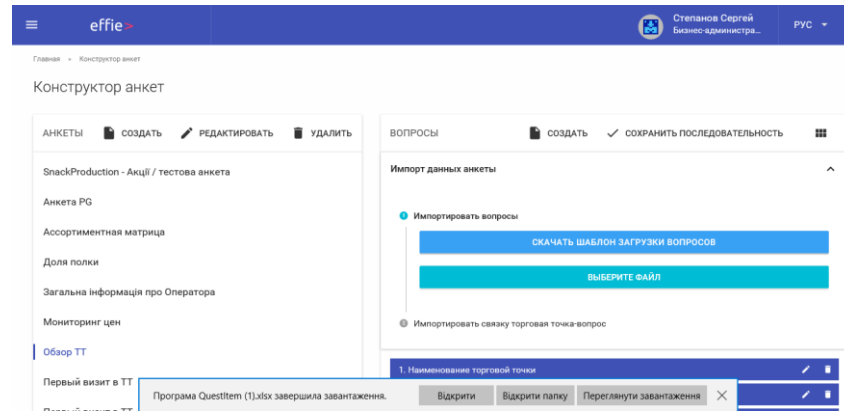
effie>

Степанов Сергей
Бизнес-администра...

РУС

Главная » Конструктор анкет

Конструктор анкет

АНКЕТЫ СОЗДАТЬ РЕДАКТИРОВАТЬ УДАЛИТЬ

SnackProduction - Акції / тестова анкета

Анкета PG

Ассортиментная матрица

Доля полки

Загальна інформація про Оператора

Мониторинг цен

Обзор ТТ

Первый визит в ТТ

ВОПРОСЫ СОЗДАТЬ СОХРАНИТЬ ПОСЛЕДОВАТЕЛЬНОСТЬ

Импорт данных анкеты

Импортировать вопросы

СКАЧАТЬ ШАБЛОН ЗАГРУЗКИ ВОПРОСОВ

ВЫБЕРИТЕ ФАЙЛ

Импортировать связку торговая точка-вопрос

1. Наименование торговой точки

Програма QuestItem (1).xlsx завершила завантаження. Відкрити Відкрити папку Переглянути завантаження